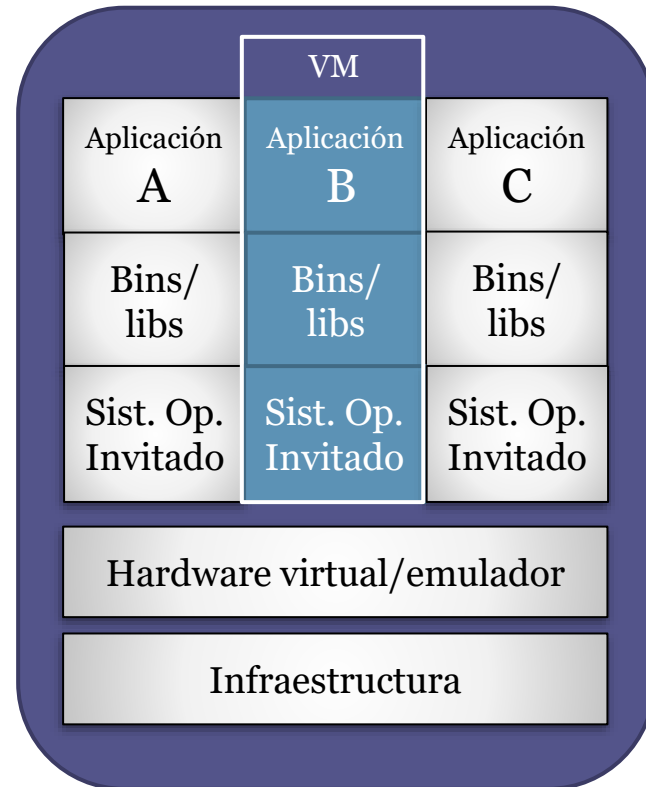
VM

| Aplicación A | Aplicación B | Aplicación C |
|---|---|---|
| Bins/ libs | Bins/ libs | Bins/ libs |
| Sist. Op. Invitado | Sist. Op. Invitado | Sist. Op. Invitado |

Hardware virtual/emulador

Infraestructura